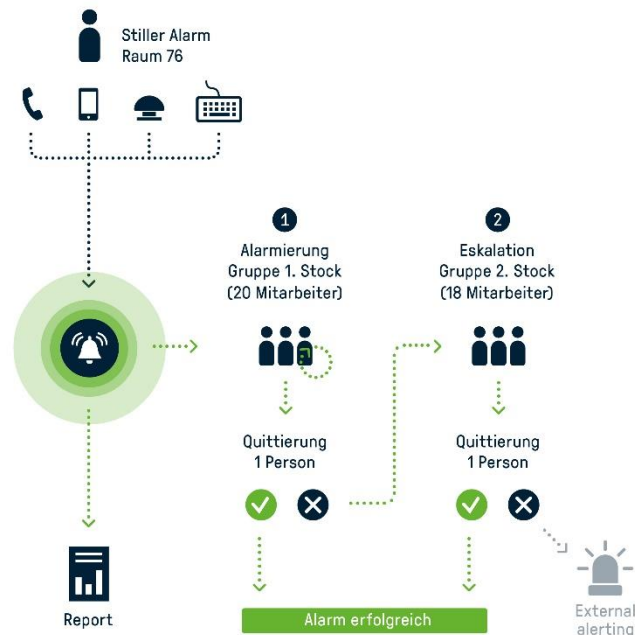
Stiller Alarm
Raum 76

1
Alarmierung
Gruppe 1. Stock
(20 Mitarbeiter)

2
Eskalation
Gruppe 2. Stock
(18 Mitarbeiter)

Quittierung
1 Person

Quittierung
1 Person

Report

Alarm erfolgreich

External alerting